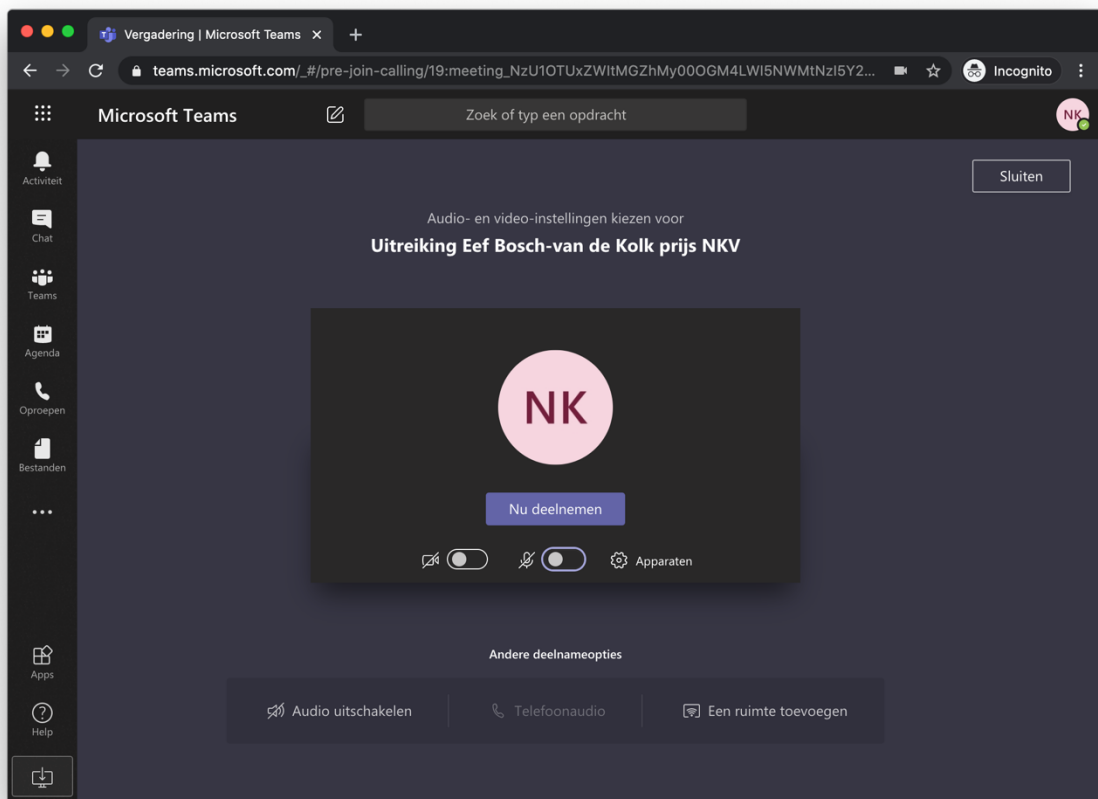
Vergadering | Microsoft Teams ×
+
teams.microsoft.com/_#/pre-join-calling/19:meeting_NzU1OTUxZWItMGZhMy00OGM4LWI5NWMtNzI5Y2...
Incognito

Microsoft Teams
Zoek of typ een opdracht
NK

Activiteit
Chat
Teams
Agenda
Oproepen
Bestanden
...
Apps
Help

Sluiten

Audio- en video-instellingen kiezen voor
Uitreiking Eef Bosch-van de Kolk prijs NKV

NK

Nu deelnemen

Apparaten

Andere deelnameopties

Audio uitschakelen
Telefoonaudio
Een ruimte toevoegen